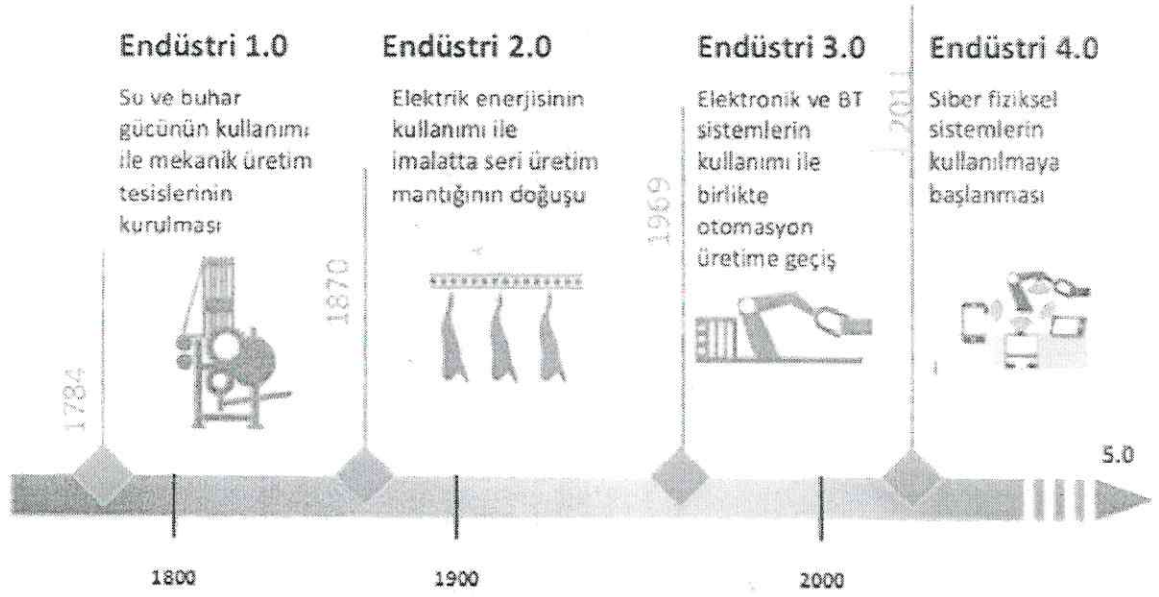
Endüstri 1.0

Su ve buhar gücünün kullanımı ile mekanik üretim tesislerinin kurulması

1784

Endüstri 2.0

Elektrik enerjisinin kullanımı ile imalatta seri üretim mantığının doğuşu

1870

Endüstri 3.0

Elektronik ve BT sistemlerin kullanımı ile birlikte otomasyon üretime geçiş

1969

Endüstri 4.0

Siber fiziksel sistemlerin kullanılmaya başlanması

2011

5.0

1800

1900

2000